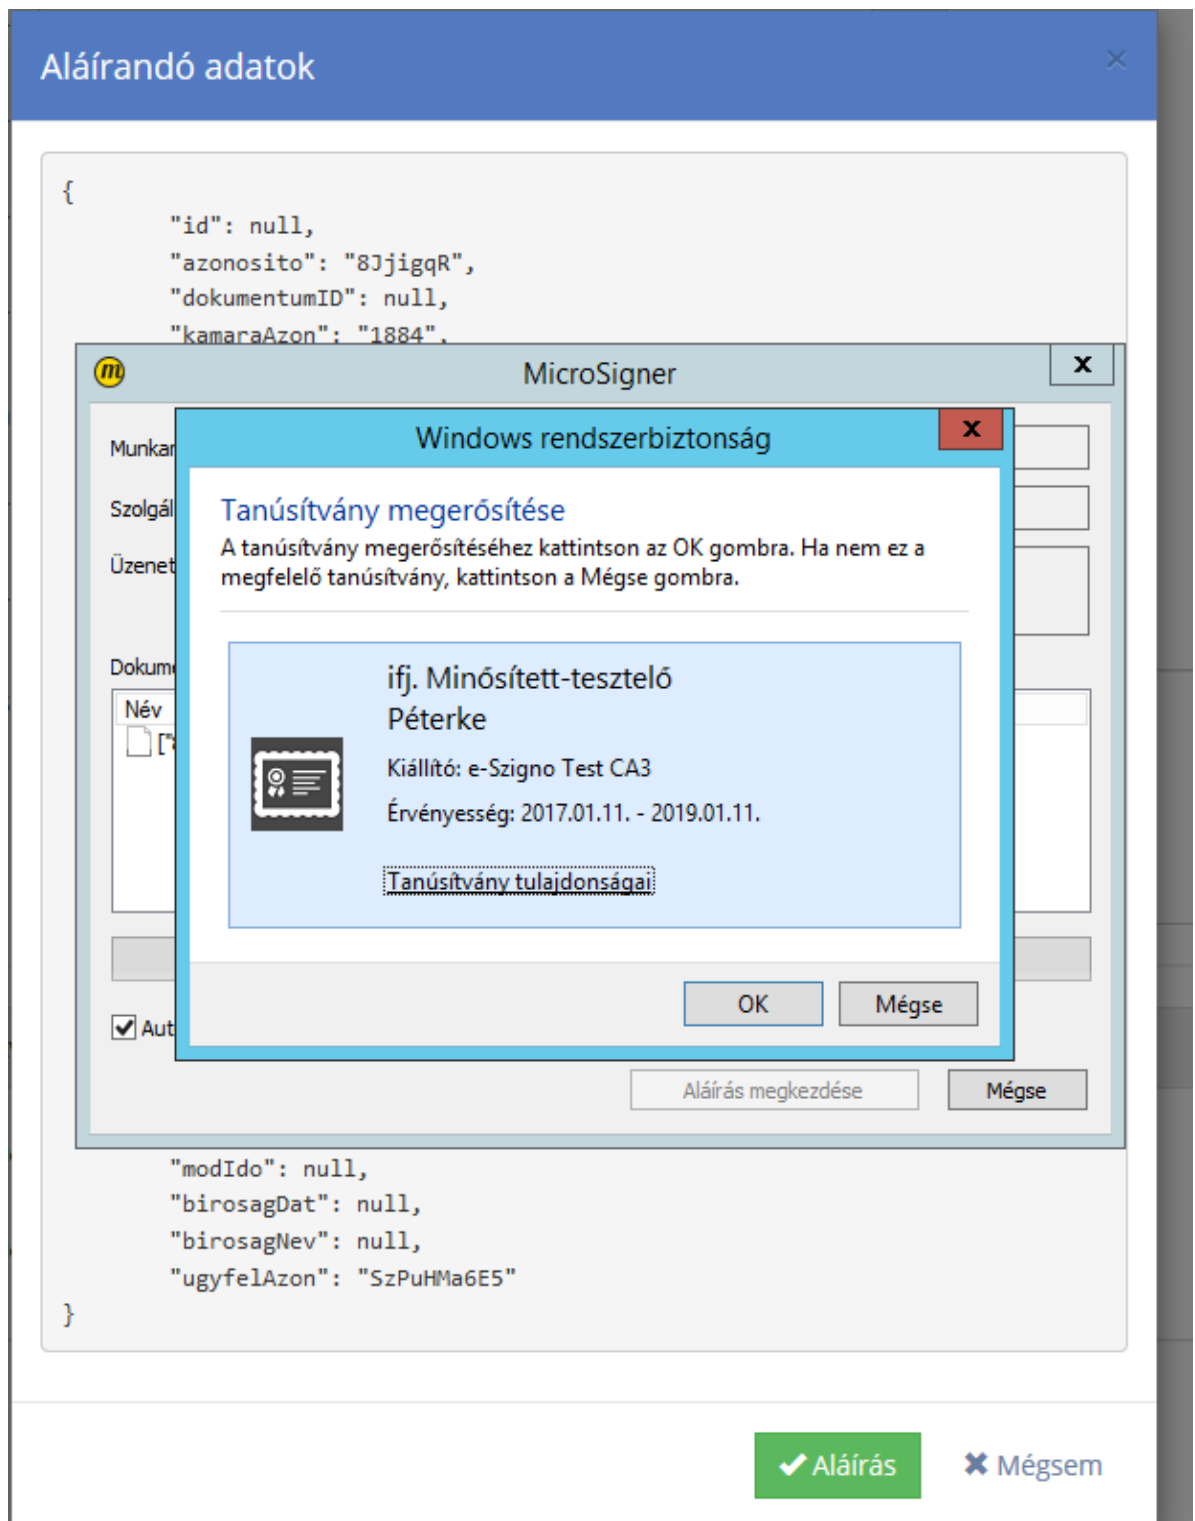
Aláírandó adatok

{
"id": null,
"azonosito": "8JjigqR",
"dokumentumID": null,
"kamaraAzon": "1884",

MicroSigner

Munka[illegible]
Szolgál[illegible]
Üzenet
Dokum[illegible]
Név
Aut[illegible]

Windows rendszerbiztonság

Tanúsítvány megerősítése
A tanúsítvány megerősítéséhez kattintson az OK gombra. Ha nem ez a megfelelő tanúsítvány, kattintson a Mégse gombra.

ifj. Minősített-tesztelő Péterke
Kiállító: e-Szigno Test CA3
Érvényesség: 2017.01.11. - 2019.01.11.

Tanúsítvány tulajdonságai

OK
Mégse

Aláírás megkezdése
Mégse

"modIdo": null,
"birosagDat": null,
"birosagNev": null,
"ugyfelAzon": "SzPuHMa6E5"
}

✔ Aláírás
✖ Mégsem